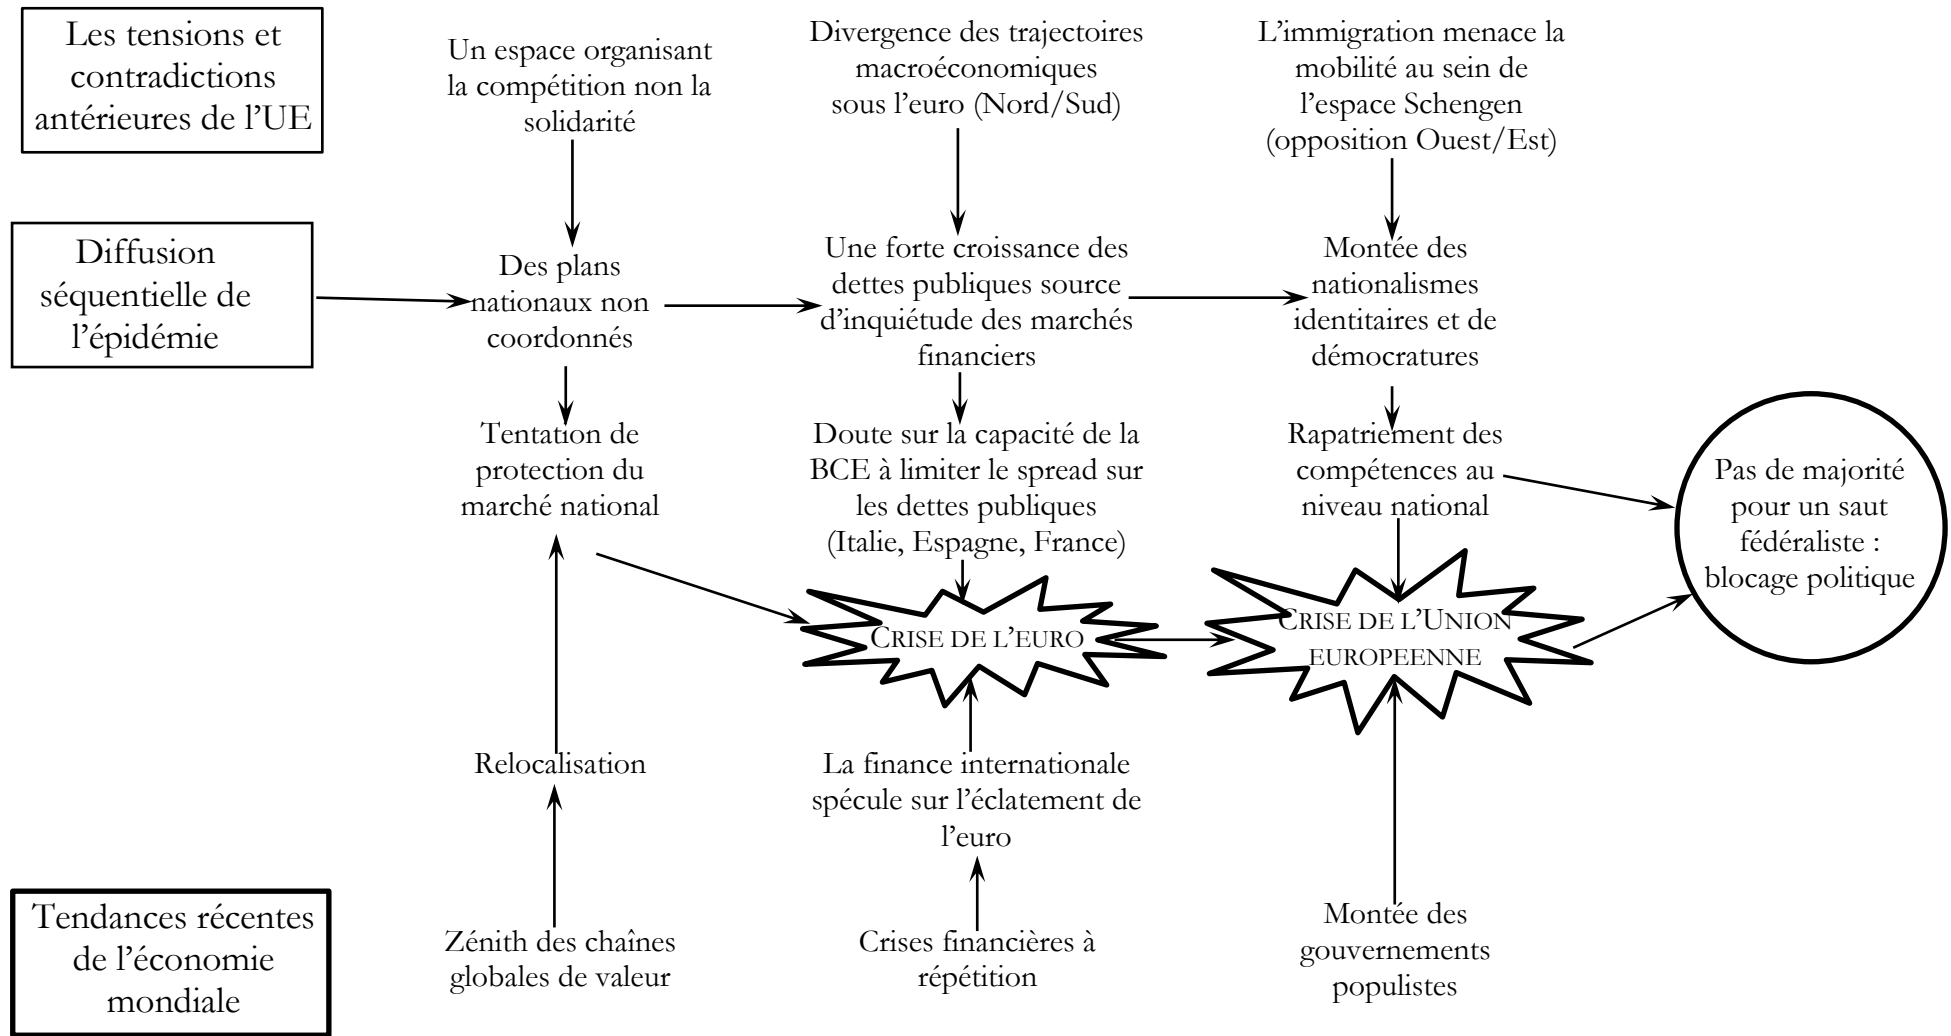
Les tensions et contradictions antérieures de l'UE

Un espace organisant la compétition non la solidarité

Divergence des trajectoires macroéconomiques sous l'euro (Nord/Sud)

L'immigration menace la mobilité au sein de l'espace Schengen (opposition Ouest/Est)

Diffusion séquentielle de l'épidémie

Des plans nationaux non coordonnés

Une forte croissance des dettes publiques source d'inquiétude des marchés financiers

Montée des nationalismes identitaires et de démocratures

Tentation de protection du marché national

Doute sur la capacité de la BCE à limiter le spread sur les dettes publiques (Italie, Espagne, France)

Rapatriement des compétences au niveau national

Pas de majorité pour un saut fédéraliste : blocage politique

CRISE DE L'EURO

CRISE DE L'UNION EUROPEENNE

Relocalisation

La finance internationale spécule sur l'éclatement de l'euro

Tendances récentes de l'économie mondiale

Zénith des chaînes globales de valeur

Crises financières à répétition

Montée des gouvernements populistes